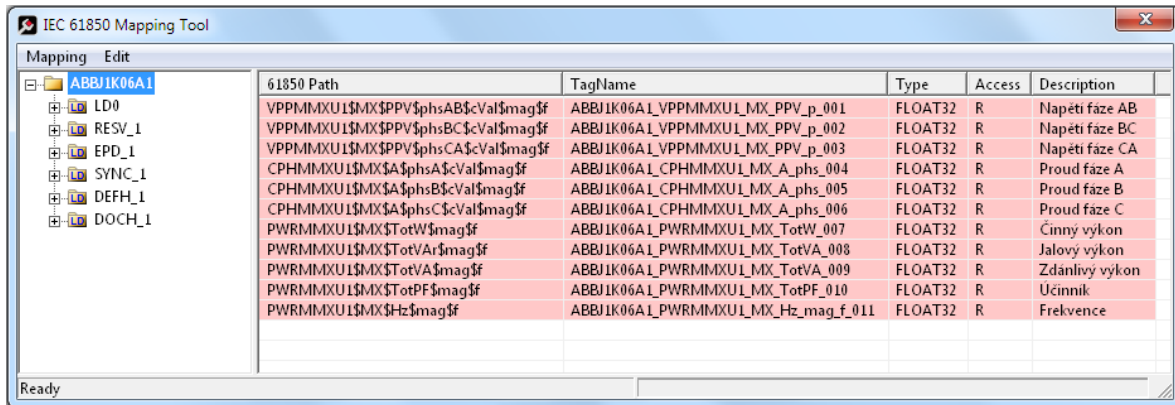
IEC 61850 Mapping Tool

Mapping Edit

ABBJ1K06A1
LD0
RESV_1
EPD_1
SYNC_1
DEFH_1
DOCH_1

| 61850 Path | TagName | Type | Access | Description |
|---|---|---|---|---|
| VPPMMXU1\$MX\$PPV\$phsAB\$cVal\$mag\$f | ABBJ1K06A1_VPPMMXU1_MX_PPV_p_001 | FLOAT32 | R | Napětí fáze AB |
| VPPMMXU1\$MX\$PPV\$phsBC\$cVal\$mag\$f | ABBJ1K06A1_VPPMMXU1_MX_PPV_p_002 | FLOAT32 | R | Napětí fáze BC |
| VPPMMXU1\$MX\$PPV\$phsCA\$cVal\$mag\$f | ABBJ1K06A1_VPPMMXU1_MX_PPV_p_003 | FLOAT32 | R | Napětí fáze CA |
| CPHMMXU1\$MX\$A\$phsA\$cVal\$mag\$f | ABBJ1K06A1_CPHMMXU1_MX_A_phs_004 | FLOAT32 | R | Proud fáze A |
| CPHMMXU1\$MX\$A\$phsB\$cVal\$mag\$f | ABBJ1K06A1_CPHMMXU1_MX_A_phs_005 | FLOAT32 | R | Proud fáze B |
| CPHMMXU1\$MX\$A\$phsC\$cVal\$mag\$f | ABBJ1K06A1_CPHMMXU1_MX_A_phs_006 | FLOAT32 | R | Proud fáze C |
| PWRMMXU1\$MX\$TotW\$mag\$f | ABBJ1K06A1_PWRMMXU1_MX_TotW_007 | FLOAT32 | R | Činný výkon |
| PWRMMXU1\$MX\$TotVAr\$mag\$f | ABBJ1K06A1_PWRMMXU1_MX_TotVA_008 | FLOAT32 | R | Jalový výkon |
| PWRMMXU1\$MX\$TotVA\$mag\$f | ABBJ1K06A1_PWRMMXU1_MX_TotVA_009 | FLOAT32 | R | Zdánlivý výkon |
| PWRMMXU1\$MX\$TotPF\$mag\$f | ABBJ1K06A1_PWRMMXU1_MX_TotPF_010 | FLOAT32 | R | Účinník |
| PWRMMXU1\$MX\$Hz\$mag\$f | ABBJ1K06A1_PWRMMXU1_MX_Hz_mag_f_011 | FLOAT32 | R | Frekvence |

Ready